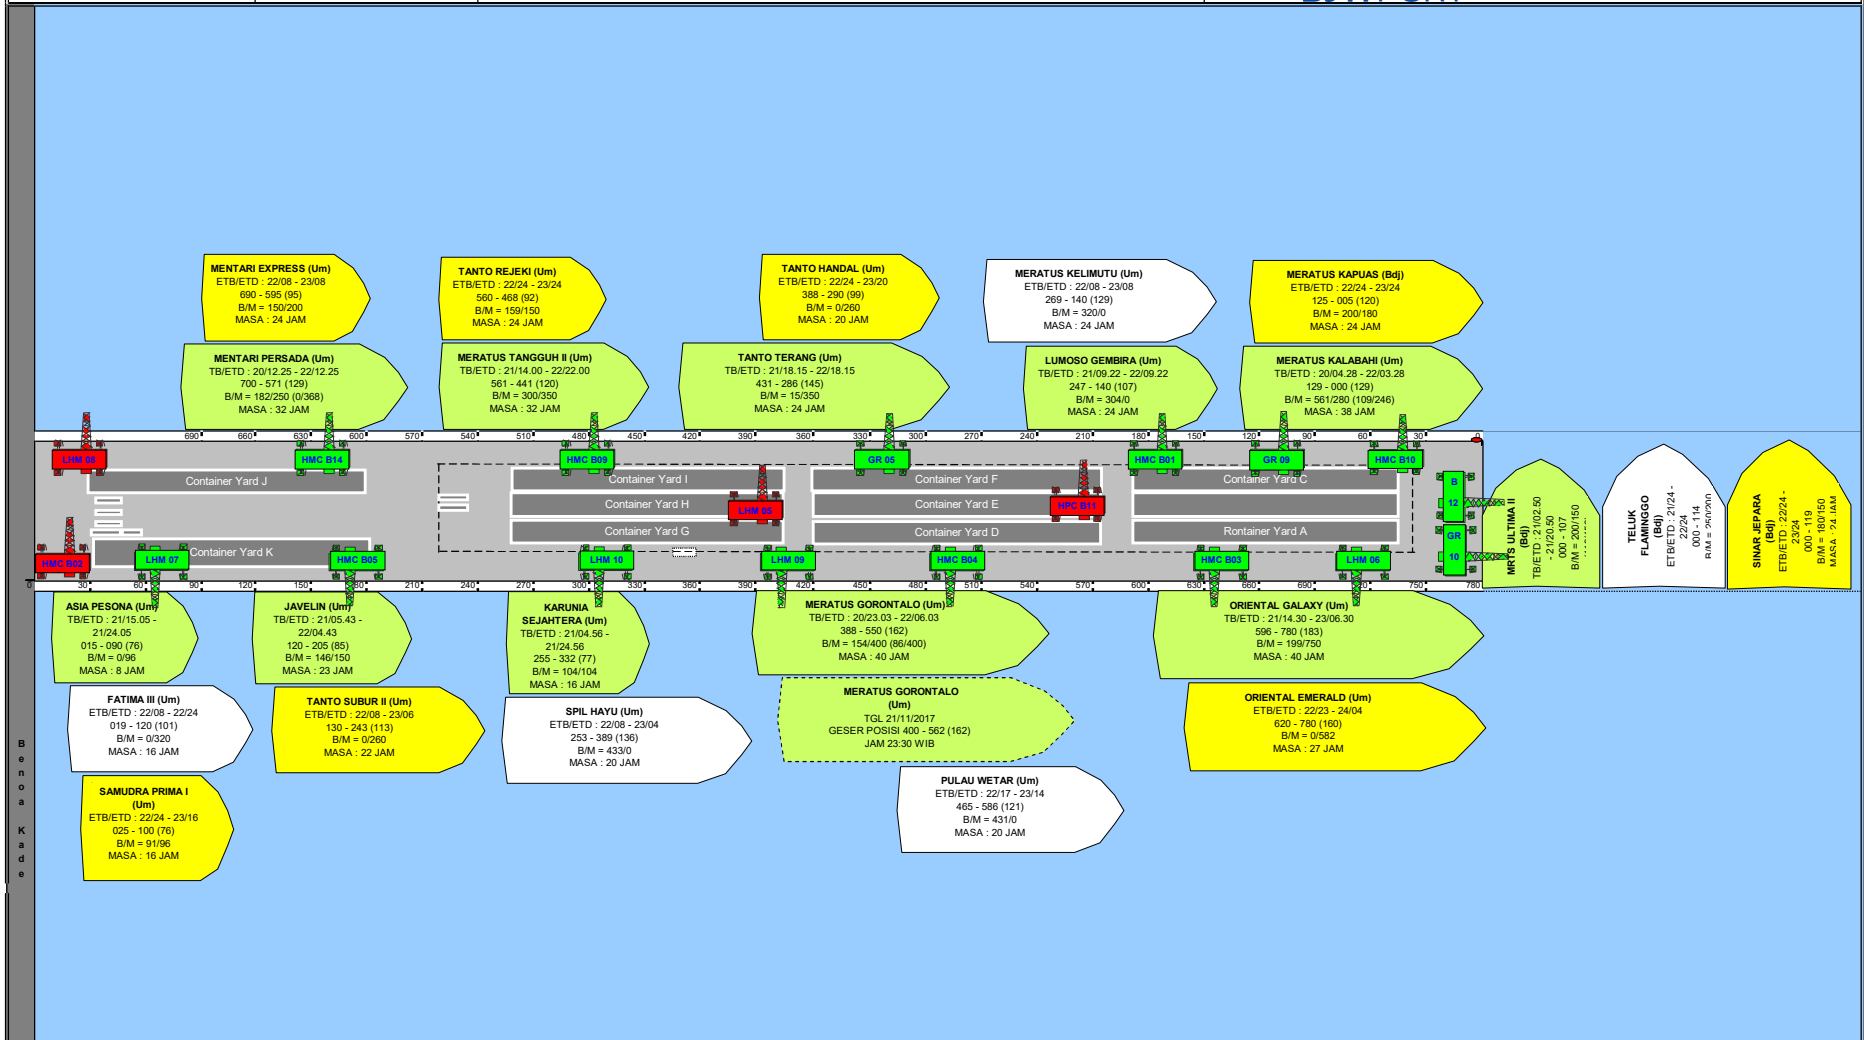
MENTARI EXPRESS (Um)
ETB/ETD : 22/08 - 23/08
690 - 595 (95)
B/M = 150/200
MASA : 24 JAM

TANTO REJEKI (Um)
ETB/ETD : 22/24 - 23/24
560 - 468 (92)
B/M = 159/150
MASA : 24 JAM

TANTO HANDAL (Um)
ETB/ETD : 22/24 - 23/20
388 - 290 (99)
B/M = 0/260
MASA : 20 JAM

MERATUS KELIMUTU (Um)
ETB/ETD : 22/08 - 23/08
269 - 140 (129)
B/M = 320/0
MASA : 24 JAM

MERATUS KAPUAS (Bdj)
ETB/ETD : 22/24 - 23/24
125 - 005 (120)
B/M = 200/180
MASA : 24 JAM

MENTARI PERSADA (Um)
TB/ETD : 20/12.25 - 22/12.25
700 - 571 (129)
B/M = 182/250 (0/368)
MASA : 32 JAM

MERATUS TANGGUH II (Um)
TB/ETD : 21/14.00 - 22/22.00
561 - 441 (120)
B/M = 300/350
MASA : 32 JAM

TANTO TERANG (Um)
TB/ETD : 21/18.15 - 22/18.15
431 - 286 (145)
B/M = 15/350
MASA : 24 JAM

LUMOSO GEMBIRA (Um)
TB/ETD : 21/09.22 - 22/09.22
247 - 140 (107)
B/M = 304/0
MASA : 24 JAM

MERATUS KALABAHI (Um)
TB/ETD : 20/04.28 - 22/03.28
129 - 000 (129)
B/M = 561/280 (109/246)
MASA : 38 JAM

690 660 630 600 570 540 510 480 450 420 390 360 330 300 270 240 210 180 150 120 90 60 30 0

LHM 03 HMC B14 HMC B09 GR 05 HMC B01 GR 09 HMC B10
Container Yard J
Container Yard I
Container Yard H
Container Yard G
LHM 08
Container Yard F
Container Yard E
Container Yard D
HPC B11
Container Yard C
Rontainer Yard A
B 12 GR 10
HMC B02
Container Yard K
LHM 07 HMC B05 LHM 10 LHM 09 HMC B04 HMC B03 LHM 06

0 30 60 90 120 150 180 210 240 270 300 330 360 390 420 450 480 510 540 570 600 630 660 690 720 750 780

MRTS ULTIMA II (Bdj)
TB/ETD : 21/02.50 - 21/20.50
000 - 107
B/M = 200/150

TELUK FLAMINGGO (Bdj)
ETB/ETD : 21/24 - 22/24
000 - 114

SINAR JEPARA (Bdj)
ETB/ETD : 22/24 - 23/24
000 - 119
B/M = 180/150
MASA : 24 JAM

ASIA PESONA (Um)
TB/ETD : 21/15.05 - 21/24.05
015 - 090 (76)
B/M = 0/96
MASA : 8 JAM

JAVELIN (Um)
TB/ETD : 21/05.43 - 22/04.43
120 - 205 (85)
B/M = 146/150
MASA : 23 JAM

KARUNIA SEJAHTERA (Um)
TB/ETD : 21/04.56 - 21/24.56
255 - 332 (77)
B/M = 104/104
MASA : 16 JAM

MERATUS GORONTALO (Um)
TB/ETD : 20/23.03 - 22/06.03
388 - 550 (162)
B/M = 154/400 (86/400)
MASA : 40 JAM

ORIENTAL GALAXY (Um)
TB/ETD : 21/14.30 - 23/06.30
596 - 780 (183)
B/M = 199/750
MASA : 40 JAM

FATIMA III (Um)
ETB/ETD : 22/08 - 22/24
019 - 120 (101)
B/M = 0/320
MASA : 16 JAM

TANTO SUBUR II (Um)
ETB/ETD : 22/08 - 23/06
130 - 243 (113)
B/M = 0/260
MASA : 22 JAM

SPIL HAYU (Um)
ETB/ETD : 22/08 - 23/04
253 - 389 (136)
B/M = 433/0
MASA : 20 JAM

MERATUS GORONTALO (Um)
TGL 21/11/2017
GESER POSISI 400 - 562 (162)
JAM 23:30 WIB

ORIENTAL EMERALD (Um)
ETB/ETD : 22/23 - 24/04
620 - 780 (160)
B/M = 0/582
MASA : 27 JAM

SAMUDRA PRIMA I (Um)
ETB/ETD : 22/24 - 23/16
025 - 100 (76)
B/M = 91/96
MASA : 16 JAM

PULAU WETAR (Um)
ETB/ETD : 22/17 - 23/14
465 - 586 (121)
B/M = 431/0
MASA : 20 JAM

Benoa Kade